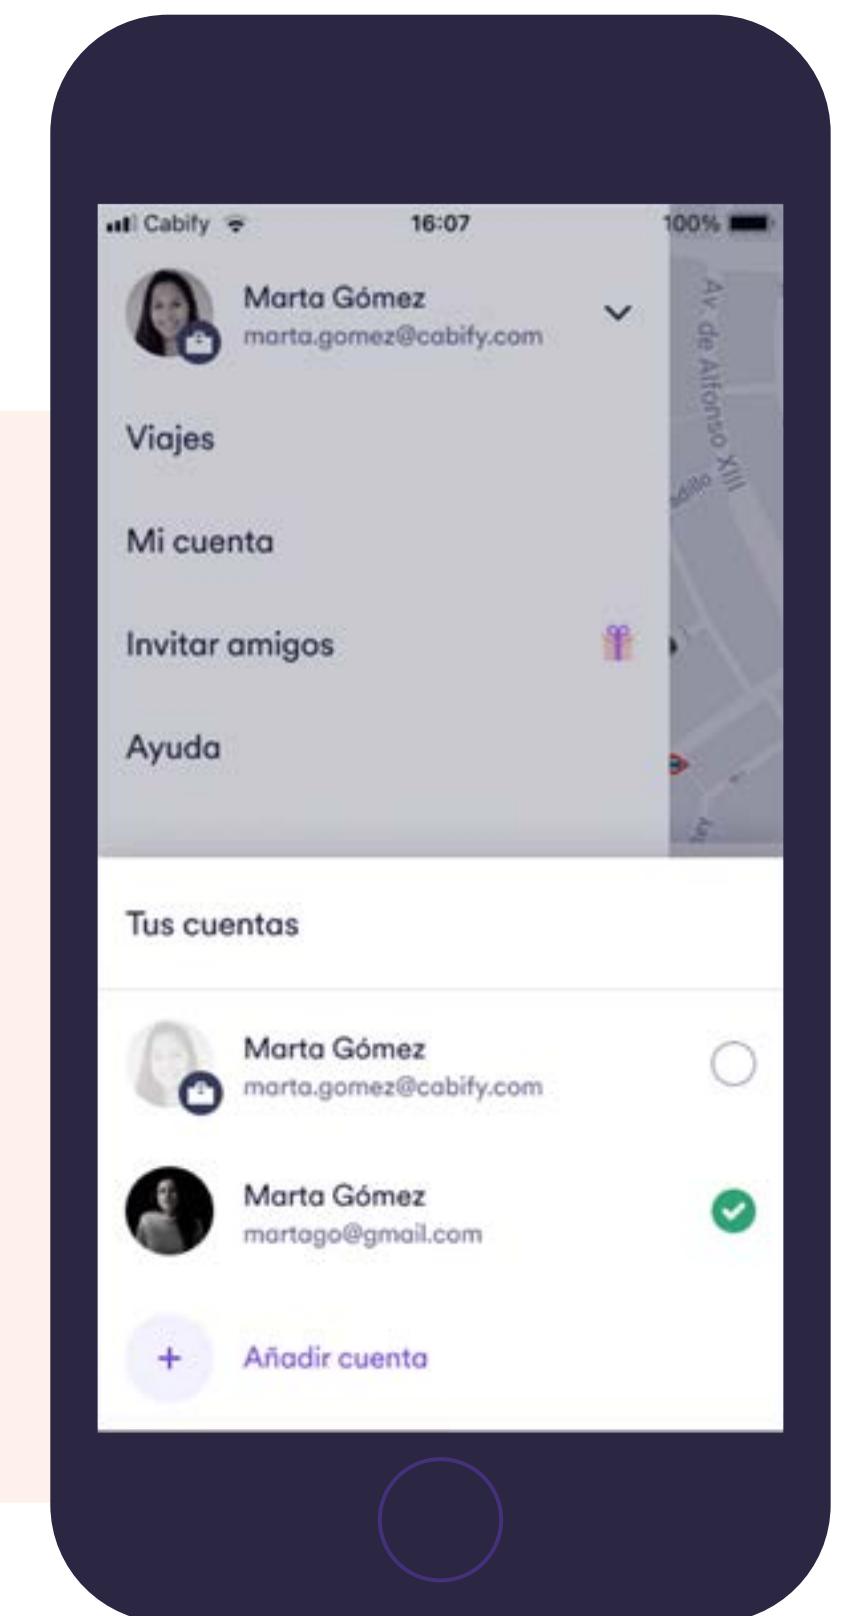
Cabify 16:07 100%

Marta Gómez
marta.gomez@cabify.com

Av. de Alfonso XIII

Viajes

Mi cuenta

Invitar amigos

Ayuda

Tus cuentas

Marta Gómez
marta.gomez@cabify.com

Marta Gómez
martago@gmail.com

+ Añadir cuenta